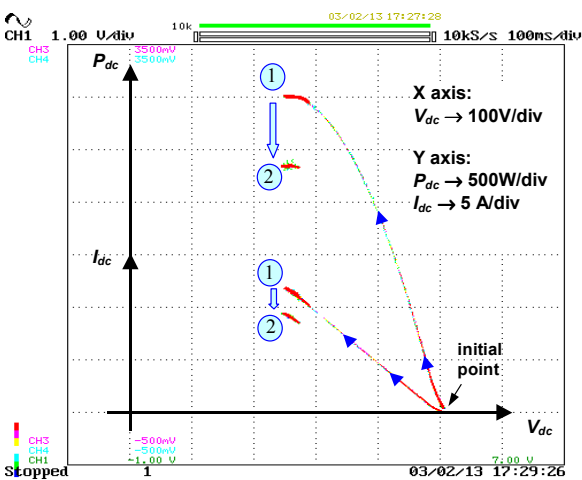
CH1 1.00 V/div
10k
03/02/13 17:27:28
10kS/s 100ms/div
CH3 3500mV
CH4 3500mV
$P_{dc}$
1
2
X axis:
$V_{dc} \rightarrow$ 100V/div
Y axis:
$P_{dc} \rightarrow$ 500W/div
$I_{dc} \rightarrow$ 5 A/div
$I_{dc}$
1
2
initial point
$V_{dc}$
CH3 -500mV
CH4 -500mV
CH1 -1.00 V
7.00 V
Stopped 1
03/02/13 17:29:26